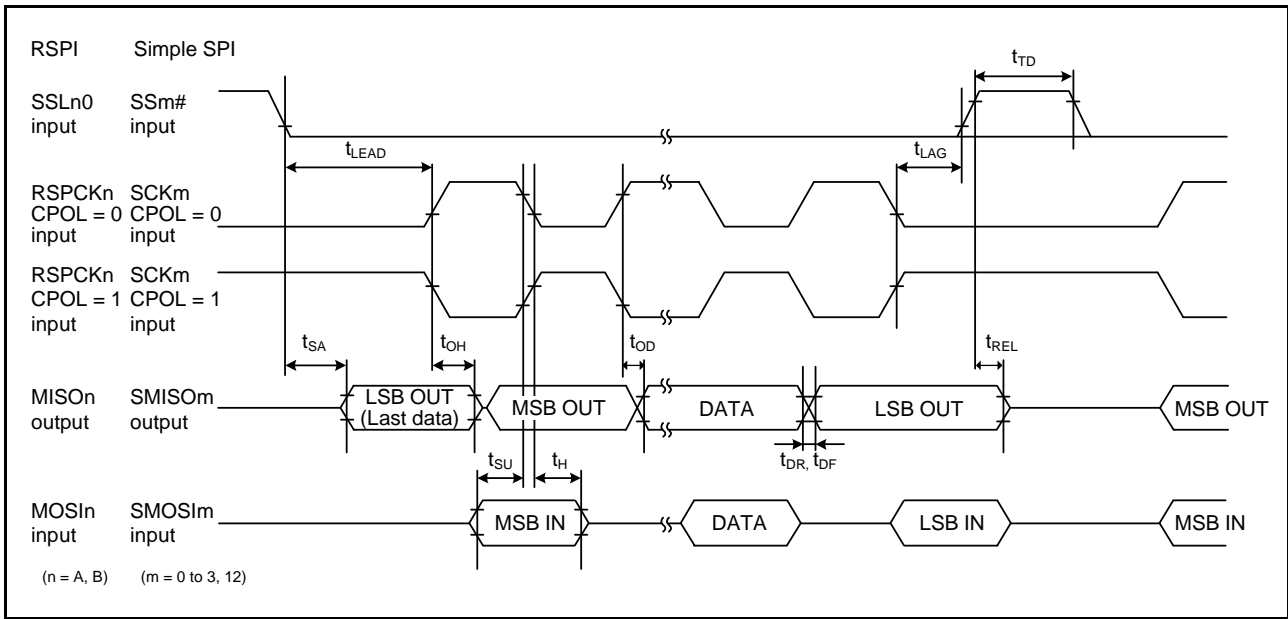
RSPI Simple SPI

$t_{TD}$

SSLn0 input SSm# input

$t_{LEAD}$

$t_{LAG}$

RSPCKn CPOL = 0 input SCKm CPOL = 0 input

RSPCKn CPOL = 1 input SCKm CPOL = 1 input

$t_{SA}$

$t_{OH}$

$t_{OD}$

$t_{REL}$

MISOn output SMISOm output

LSB OUT (Last data)

MSB OUT

DATA

LSB OUT

MSB OUT

$t_{SU}$

$t_{H}$

$t_{DR,}$ $t_{DF}$

MOSIn input SMOSIm input

MSB IN

DATA

LSB IN

MSB IN

(n = A, B) (m = 0 to 3, 12)